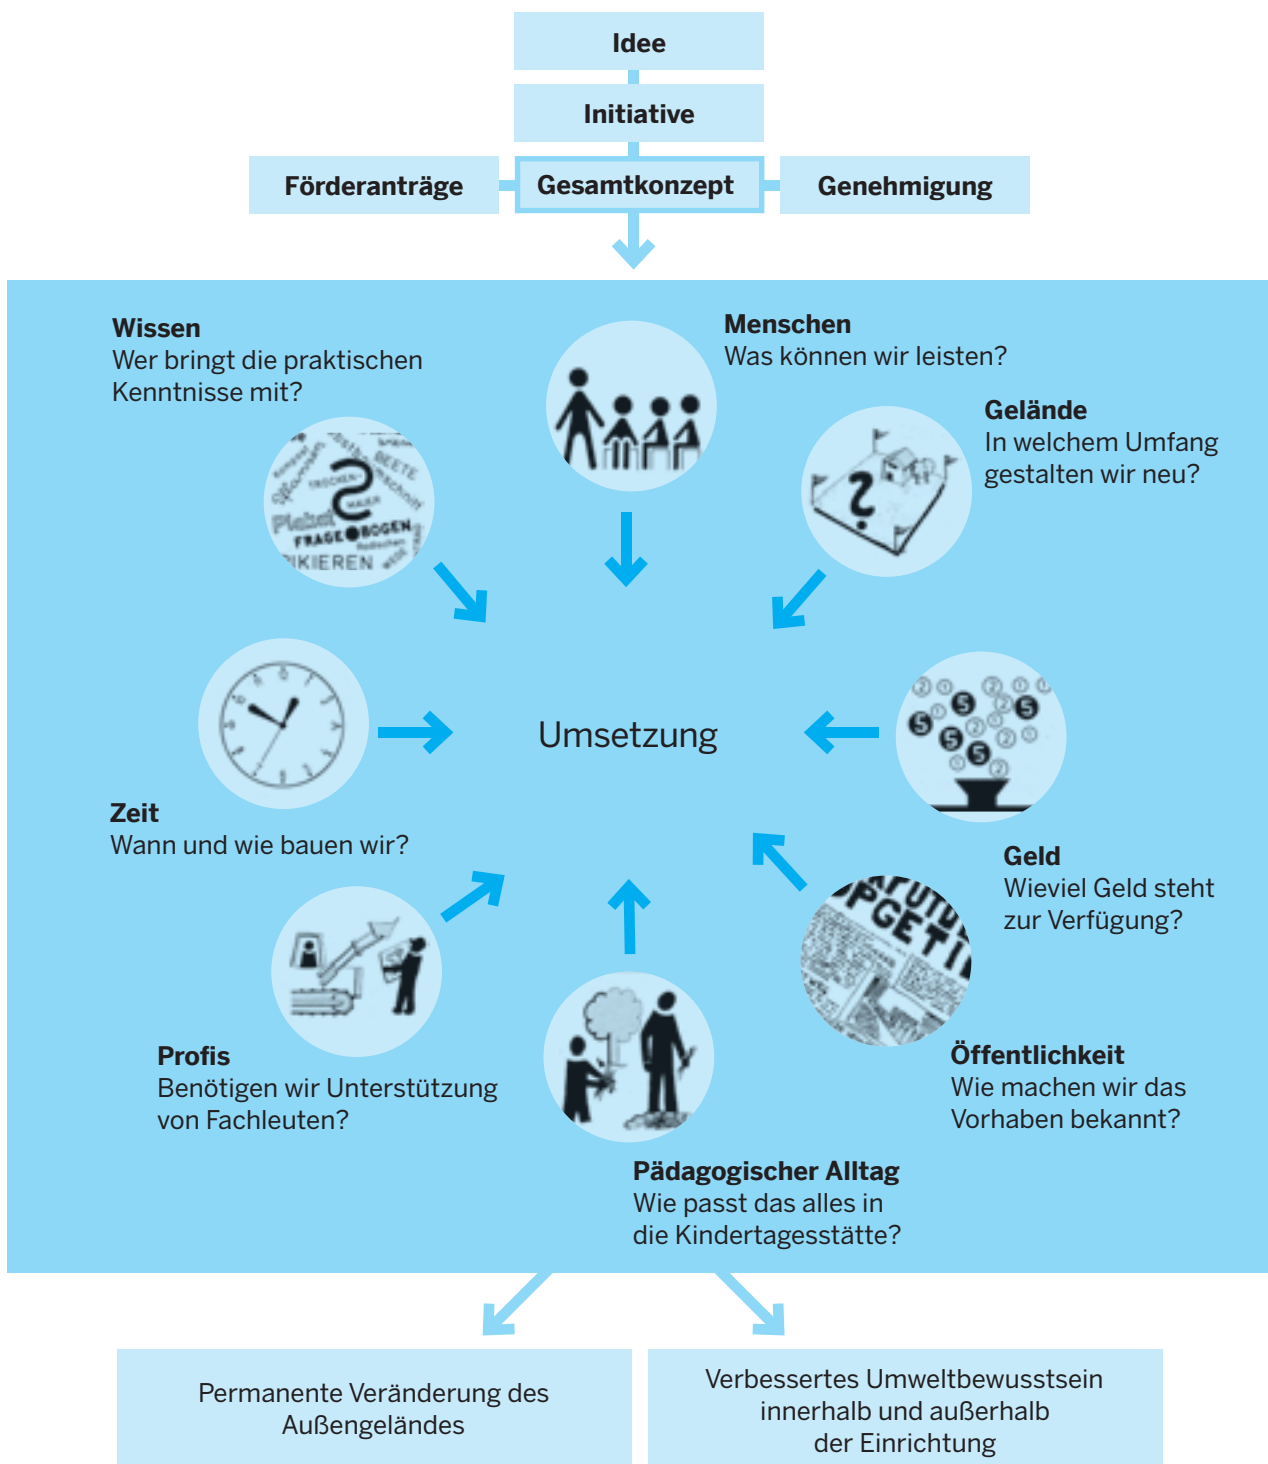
Idee

Initiative

Förderanträge

Gesamtkonzept

Genehmigung

**Wissen**
Wer bringt die praktischen Kenntnisse mit?

**Menschen**
Was können wir leisten?

**Gelände**
In welchem Umfang gestalten wir neu?

Umsetzung

**Zeit**
Wann und wie bauen wir?

**Geld**
Wieviel Geld steht zur Verfügung?

**Profis**
Benötigen wir Unterstützung von Fachleuten?

**Öffentlichkeit**
Wie machen wir das Vorhaben bekannt?

**Pädagogischer Alltag**
Wie passt das alles in die Kindertagesstätte?

Permanente Veränderung des Außengeländes

Verbessertes Umweltbewusstsein innerhalb und außerhalb der Einrichtung